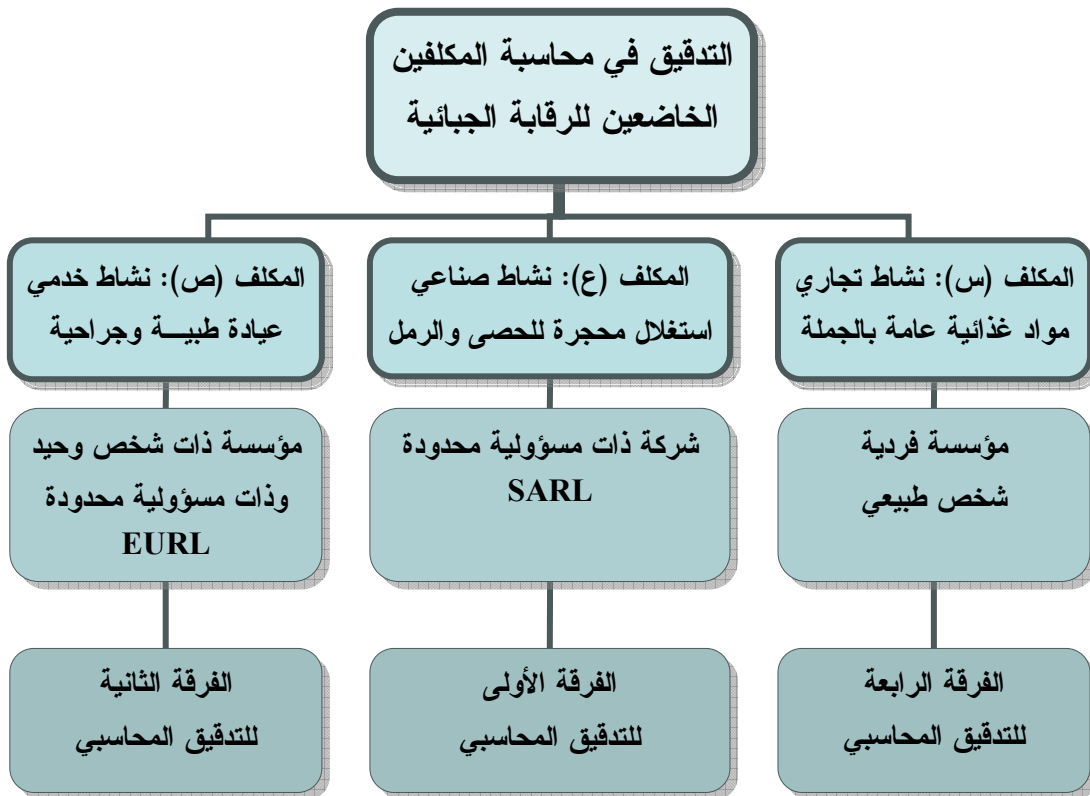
التدقيق في محاسبة المكلفين الخاضعين للرقابة الجبائية

المكلف (س): نشاط تجاري
مواد غذائية عامة بالجملة

المكلف (ع): نشاط صناعي
استغلال محجرة للحصى والرمل

المكلف (ص): نشاط خدمي
عيادة طبيــة وجراحية

مؤسسة فردية
شخص طبيعي

شركة ذات مسؤولية محدودة
SARL

مؤسسة ذات شخص وحيد
وذات مسؤولية محدودة
EURL

الفرقة الرابعة
للتدقيق المحاسبي

الفرقة الأولى
للتدقيق المحاسبي

الفرقة الثانية
للتدقيق المحاسبي